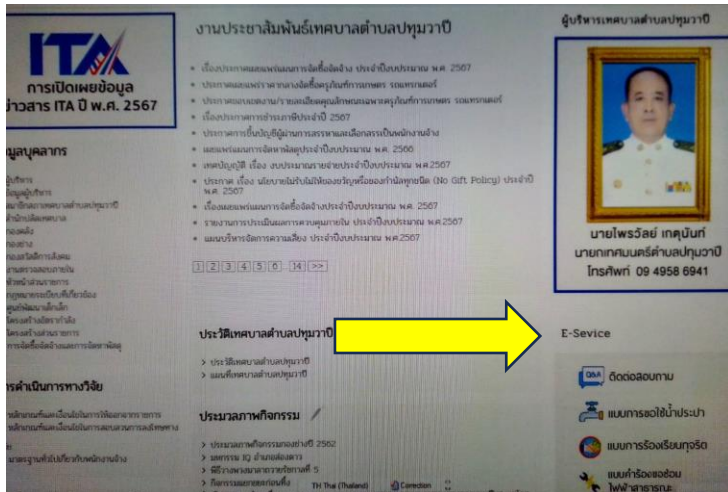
ITA
การเปิดเผยข้อมูล
ข่าวสาร ITA ปี พ.ศ. 2567

งานประชาสัมพันธ์เทศบาลตำบลปทุมวาปี

• เรื่องประกาศแผนแผนการจัดซื้อจัดจ้าง ประจำปีงบประมาณ พ.ศ. 2567
• ประกาศผลผู้ชนะการเสนอราคา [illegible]
• ประกาศผลผู้ชนะการเสนอราคา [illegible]
• เรื่องประกาศการ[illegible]ประจำปี 2567
• ประกาศการขึ้นบัญชีผู้ผ่านการสรรหาและเลือกสรรเป็นพนักงานจ้าง
• แผนแม่บทการจัดหาพัสดุประจำปีงบประมาณ พ.ศ. 2566
• เทศบัญญัติ เรื่อง งบประมาณรายจ่ายประจำปีงบประมาณ พ.ศ.2567
• ประกาศ เรื่อง นโยบายไม่รับไม่ให้ของขวัญหรือของกำนัลทุกชนิด (No Gift Policy) ประจำปี พ.ศ. 2567
• เรื่องแผนแผนการจัดซื้อจัดจ้างประจำปีงบประมาณ พ.ศ. 2567
• รายงานการประเมินผลการควบคุมภายใน ประจำปีงบประมาณ พ.ศ.2567
• แผนบริหารจัดการความเสี่ยง ประจำปีงบประมาณ พ.ศ.2567

1 2 3 4 5 6 .. 14 >>

ประวัติเทศบาลตำบลปทุมวาปี
> ประวัติเทศบาลตำบลปทุมวาปี
> แผนที่เทศบาลตำบลปทุมวาปี

ประมวลภาพกิจกรรม
> ประมวลภาพกิจกรรมของปี 2562
> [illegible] IQ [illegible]
> พิธีวางพานพุ่มถวายสักการะ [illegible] 5
> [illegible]

ข้อมูลบุคลากร
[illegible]

การดำเนินการทางวินัย
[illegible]

ผู้บริหารเทศบาลตำบลปทุมวาปี
นายไพรวัลย์ เกตุนันท์
นายกเทศมนตรีตำบลปทุมวาปี
โทรศัพท์ 09 4958 6941

E-Sevice
ติดต่อสอบถาม
แบบการขอใช้น้ำประปา
แบบการร้องเรียนทุจริต
แบบคำร้องขอซ่อม ไฟฟ้าสาธารณะ

TH Thai (Thailand)
Correction